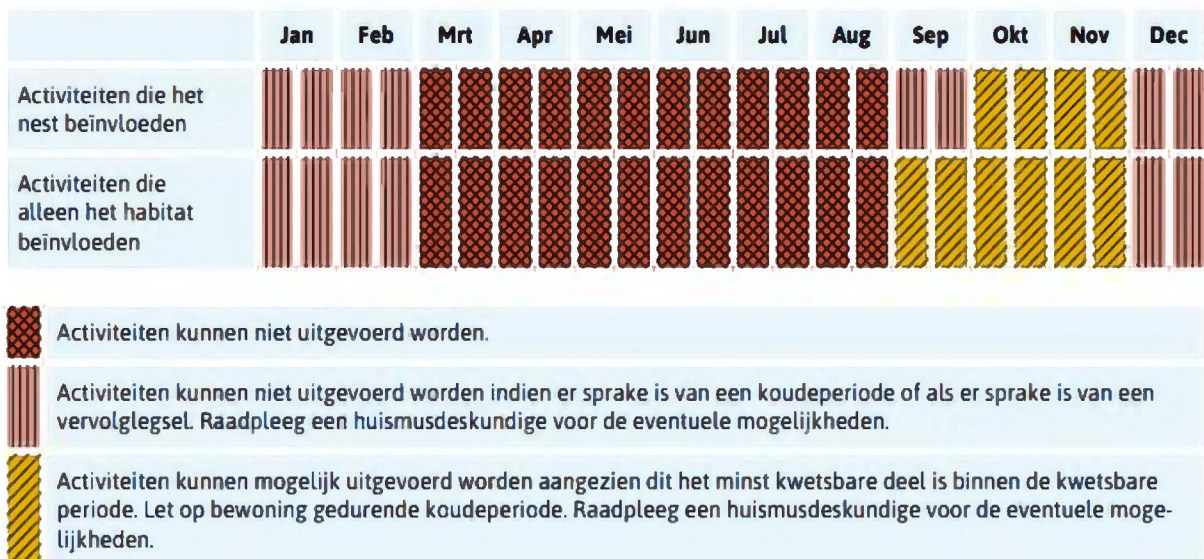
| | Jan | Feb | Mrt | Apr | Mei | Jun | Jul | Aug | Sep | Okt | Nov | Dec |
|---|---|---|---|---|---|---|---|---|---|---|---|---|
| Activiteiten die het nest beïnvloeden | | | | | | | | | | | | |
| Activiteiten die alleen het habitat beïnvloeden | | | | | | | | | | | | |

Activiteiten kunnen niet uitgevoerd worden.

Activiteiten kunnen niet uitgevoerd worden indien er sprake is van een koudeperiode of als er sprake is van een vervolglegsel. Raadpleeg een huismusdeskundige voor de eventuele mogelijkheden.

Activiteiten kunnen mogelijk uitgevoerd worden aangezien dit het minst kwetsbare deel is binnen de kwetsbare periode. Let op bewoning gedurende koudeperiode. Raadpleeg een huismusdeskundige voor de eventuele mogelijkheden.